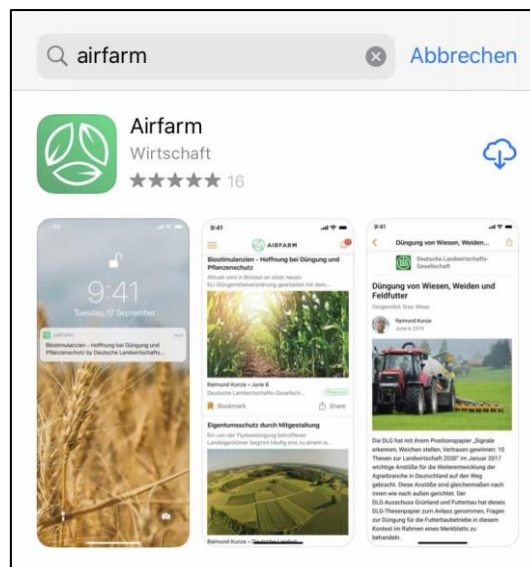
airfarm

Abbrechen

Airfarm

Wirtschaft

★★★★★ 16

9:41

Tuesday, 17 September

AIRFARM

Biostimulanzien – Hoffnung bei Düngung und Pflanzenschutz by Deutsche Landwirtschafts-

9:41

AIRFARM

Biostimulanzien – Hoffnung bei Düngung und Pflanzenschutz

Aktuell wird in Brüssel an einer neuen EU-Düngemittelverordnung gearbeitet mit dem...

Raimund Kunze • June 6

Deutsche Landwirtschafts-Gesellschaft

Bookmark

Share

Eigentumsschutz durch Mitgestaltung

Ein von der Flurbereinigung betroffener Landeigentümer beginnt häufig erst zu einer...

Raimund Kunze • Deutsche Landwir...

9:41

Düngung von Wiesen, Weiden...

Deutsche Landwirtschafts-Gesellschaft

Düngung von Wiesen, Weiden und Feldfutter

Dauergrünland, Gras, Wiese

Raimund Kunze

June 6 2019

Die DLG hat mit ihrem Positionspapier „Signale erkennen, Weichen stellen, Vertrauen gewinnen: 10 Thesen zur Landwirtschaft 2030" im Januar 2017 wichtige Anstöße für die Weiterentwicklung der Agrarbranche in Deutschland auf den Weg gebracht. Diese Anstöße sind gleichermaßen nach innen wie nach außen gerichtet. Der DLG-Ausschuss Grünland und Futterbau hat dieses DLG-Thesenpapier zum Anlass genommen, Fragen zur Düngung für die Futterbaubetriebe in diesem Kontext im Rahmen eines Merkblatts zu behandeln.